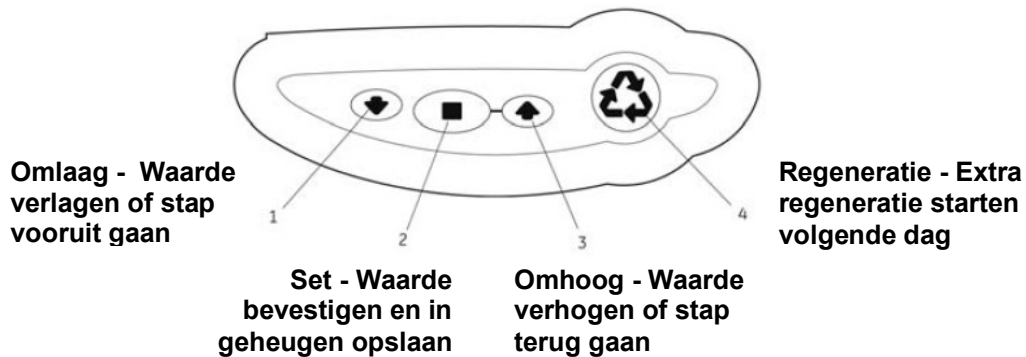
Omlaag - Waarde verlagen of stap vooruit gaan

1

2

3

4

Regeneratie - Extra regeneratie starten volgende dag

Set - Waarde bevestigen en in geheugen opslaan

Omhoog - Waarde verhogen of stap terug gaan